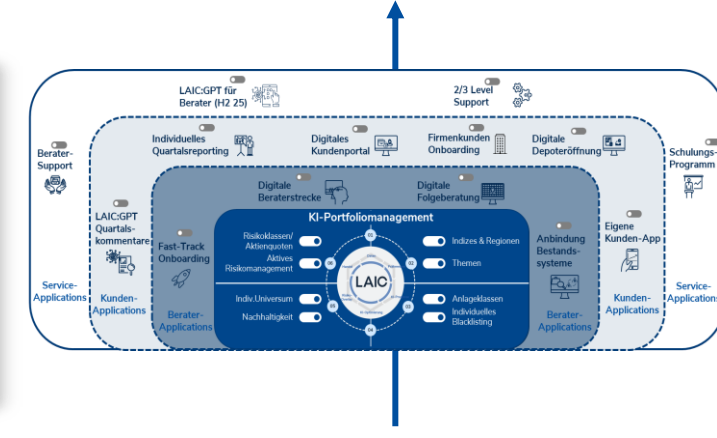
LAIC:GPT für Berater (H2 25)

2/3 Level Support

Berater-Support

Individuelles Quartalsreporting

Digitales Kundenportal

Firmenkunden Onboarding

Digitale Depoteröffnung

Schulungs-Programm

LAIC:GPT Quartalskommentare

Digitale Beraterstrecke

Digitale Folgeberatung

Eigene Kunden-App

Fast-Track Onboarding

KI-Portfoliomanagement

Risikoklassen/ Aktienquoten

Aktives Risikomanagement

Indizes & Regionen

Themen

LAIC

Anbindung Bestandssysteme

Indiv. Universum

Nachhaltigkeit

Anlageklassen

Individuelles Blacklisting

Service-Applications

Kunden-Applications

Berater-Applications

Berater-Applications

Kunden-Applications

Service-Applications